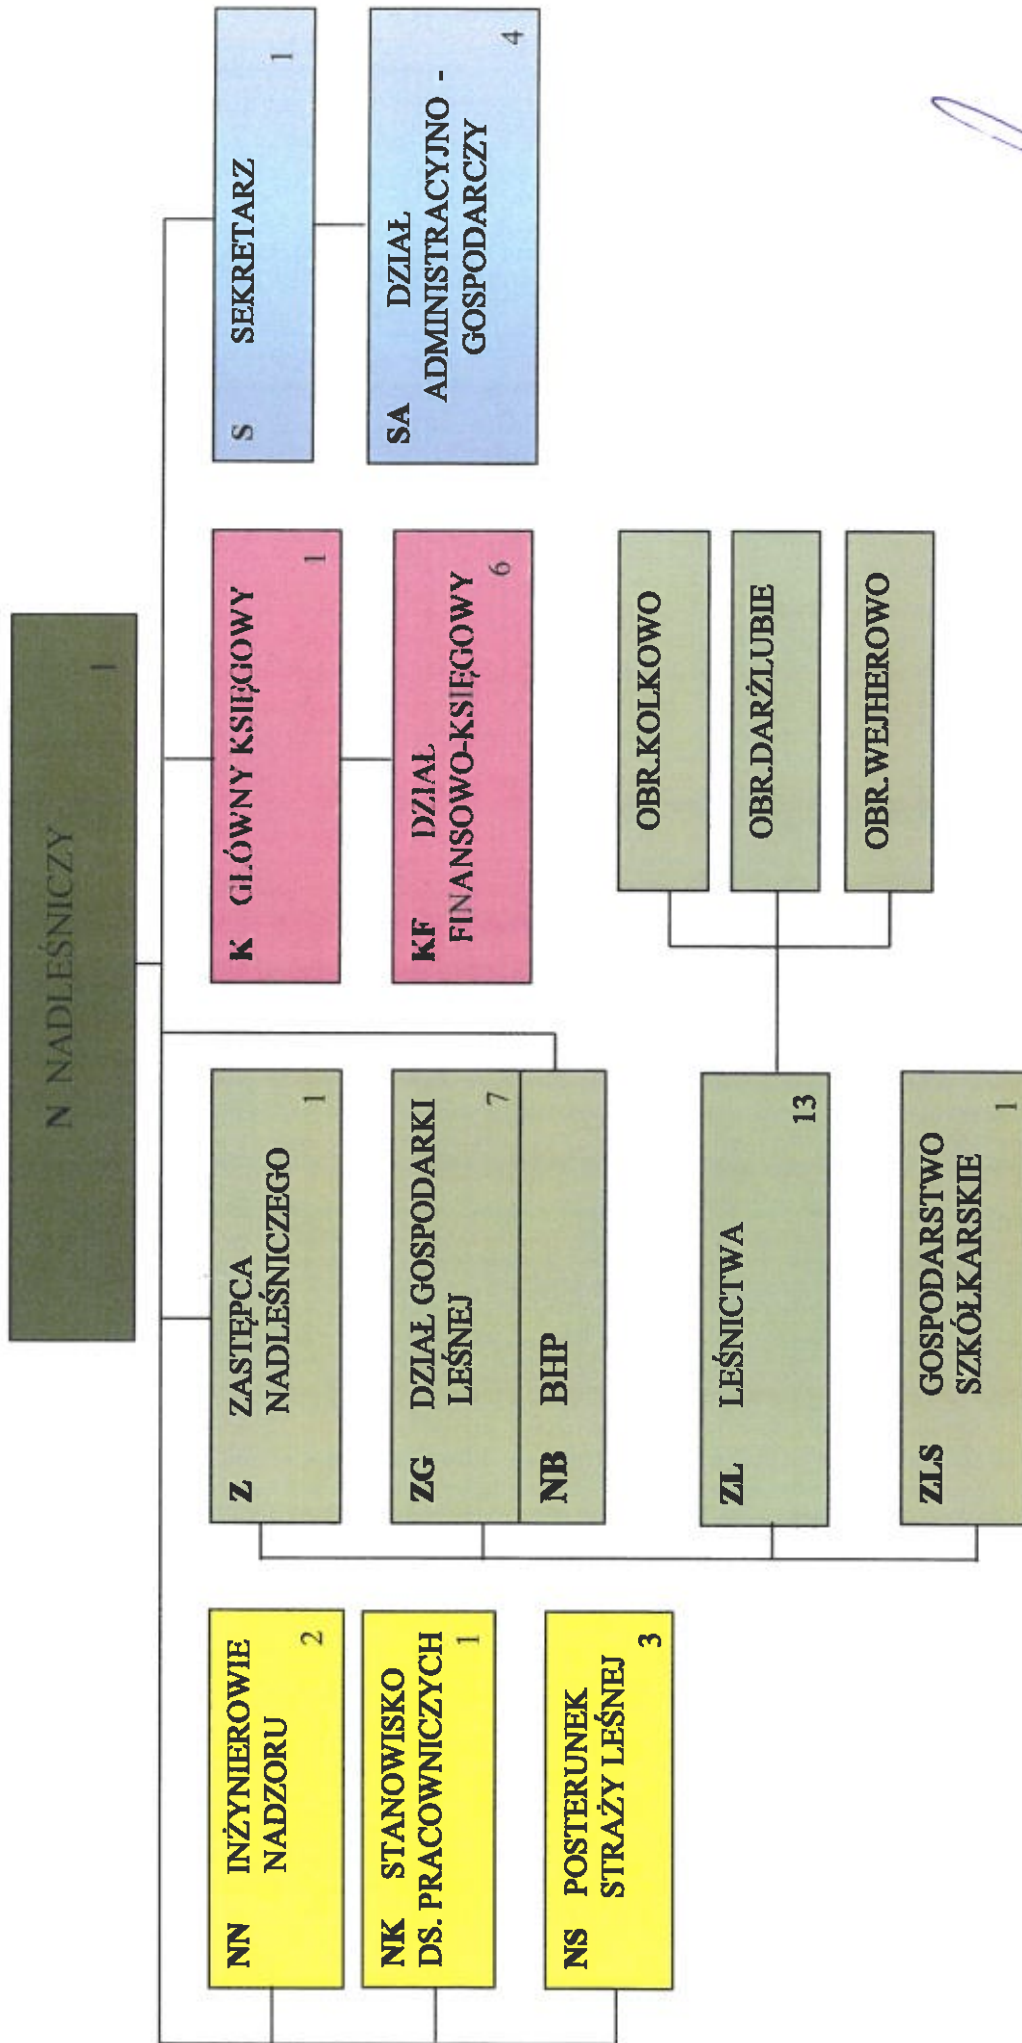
N NADLEŚNICZY 1

NN INŻYNIEROWIE NADZORU 2

NK STANOWISKO DS. PRACOWNICZYCH 1

NS POSTERUNEK STRAŻY LEŚNEJ 3

Z ZASTĘPCA NADLEŚNICZEGO 1

ZG DZIAŁ GOSPODARKI LEŚNEJ 7

NB BHP

ZL LEŚNICTWA 13

ZLS GOSPODARSTWO SZKÓŁKARSKIE 1

OBR.KOLKOWO

OBR.DARŻLUBIE

OBR.WEJHEROWO

K GŁÓWNY KSIĘGOWY 1

KF DZIAŁ FINANSOWO-KSIĘGOWY 6

S SEKRETARZ 1

SA DZIAŁ ADMINISTRACYJNO - GOSPODARCZY 4